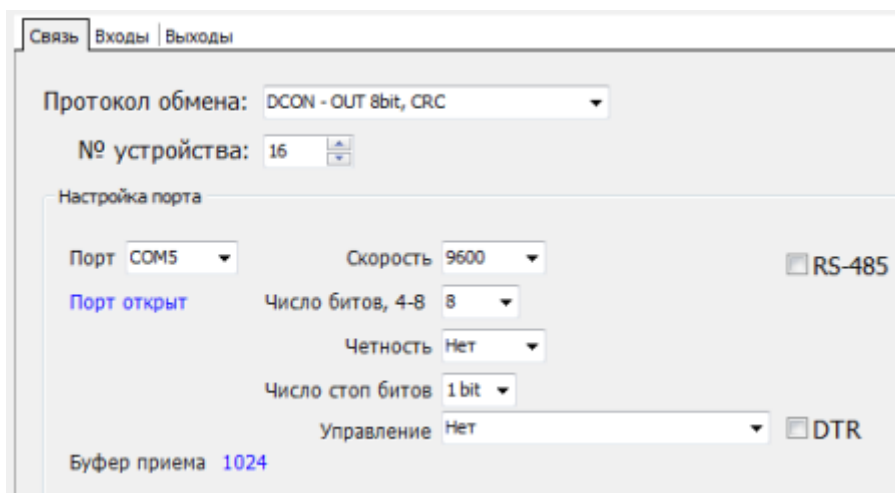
Связь | Входы | Выходы

Протокол обмена: DCON - OUT 8bit, CRC

№ устройства: 16

Настройка порта

Порт COM5

Порт открыт

Скорость 9600

Число битов, 4-8 8

Четность Нет

Число стоп битов 1 bit

Управление Нет

RS-485

DTR

Буфер приема 1024